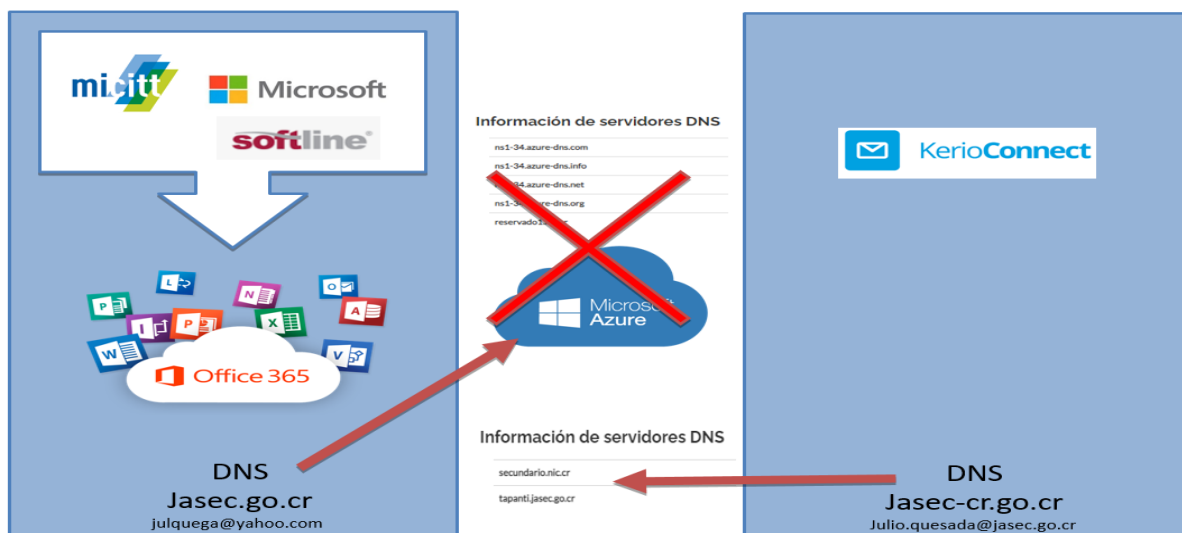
mi.citt

Microsoft

softline

Office 365

DNS
Jasec.go.cr
julquega@yahoo.com

Información de servidores DNS

ns1-34.azure-dns.com
ns1-34.azure-dns.info
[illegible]34.azure-dns.net
ns1-3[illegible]re-dns.org
reservado1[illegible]

Microsoft Azure

Información de servidores DNS

secundario.nic.cr
tapanti.jasec.go.cr

KerioConnect

DNS
Jasec-cr.go.cr
Julio.quesada@jasec.go.cr